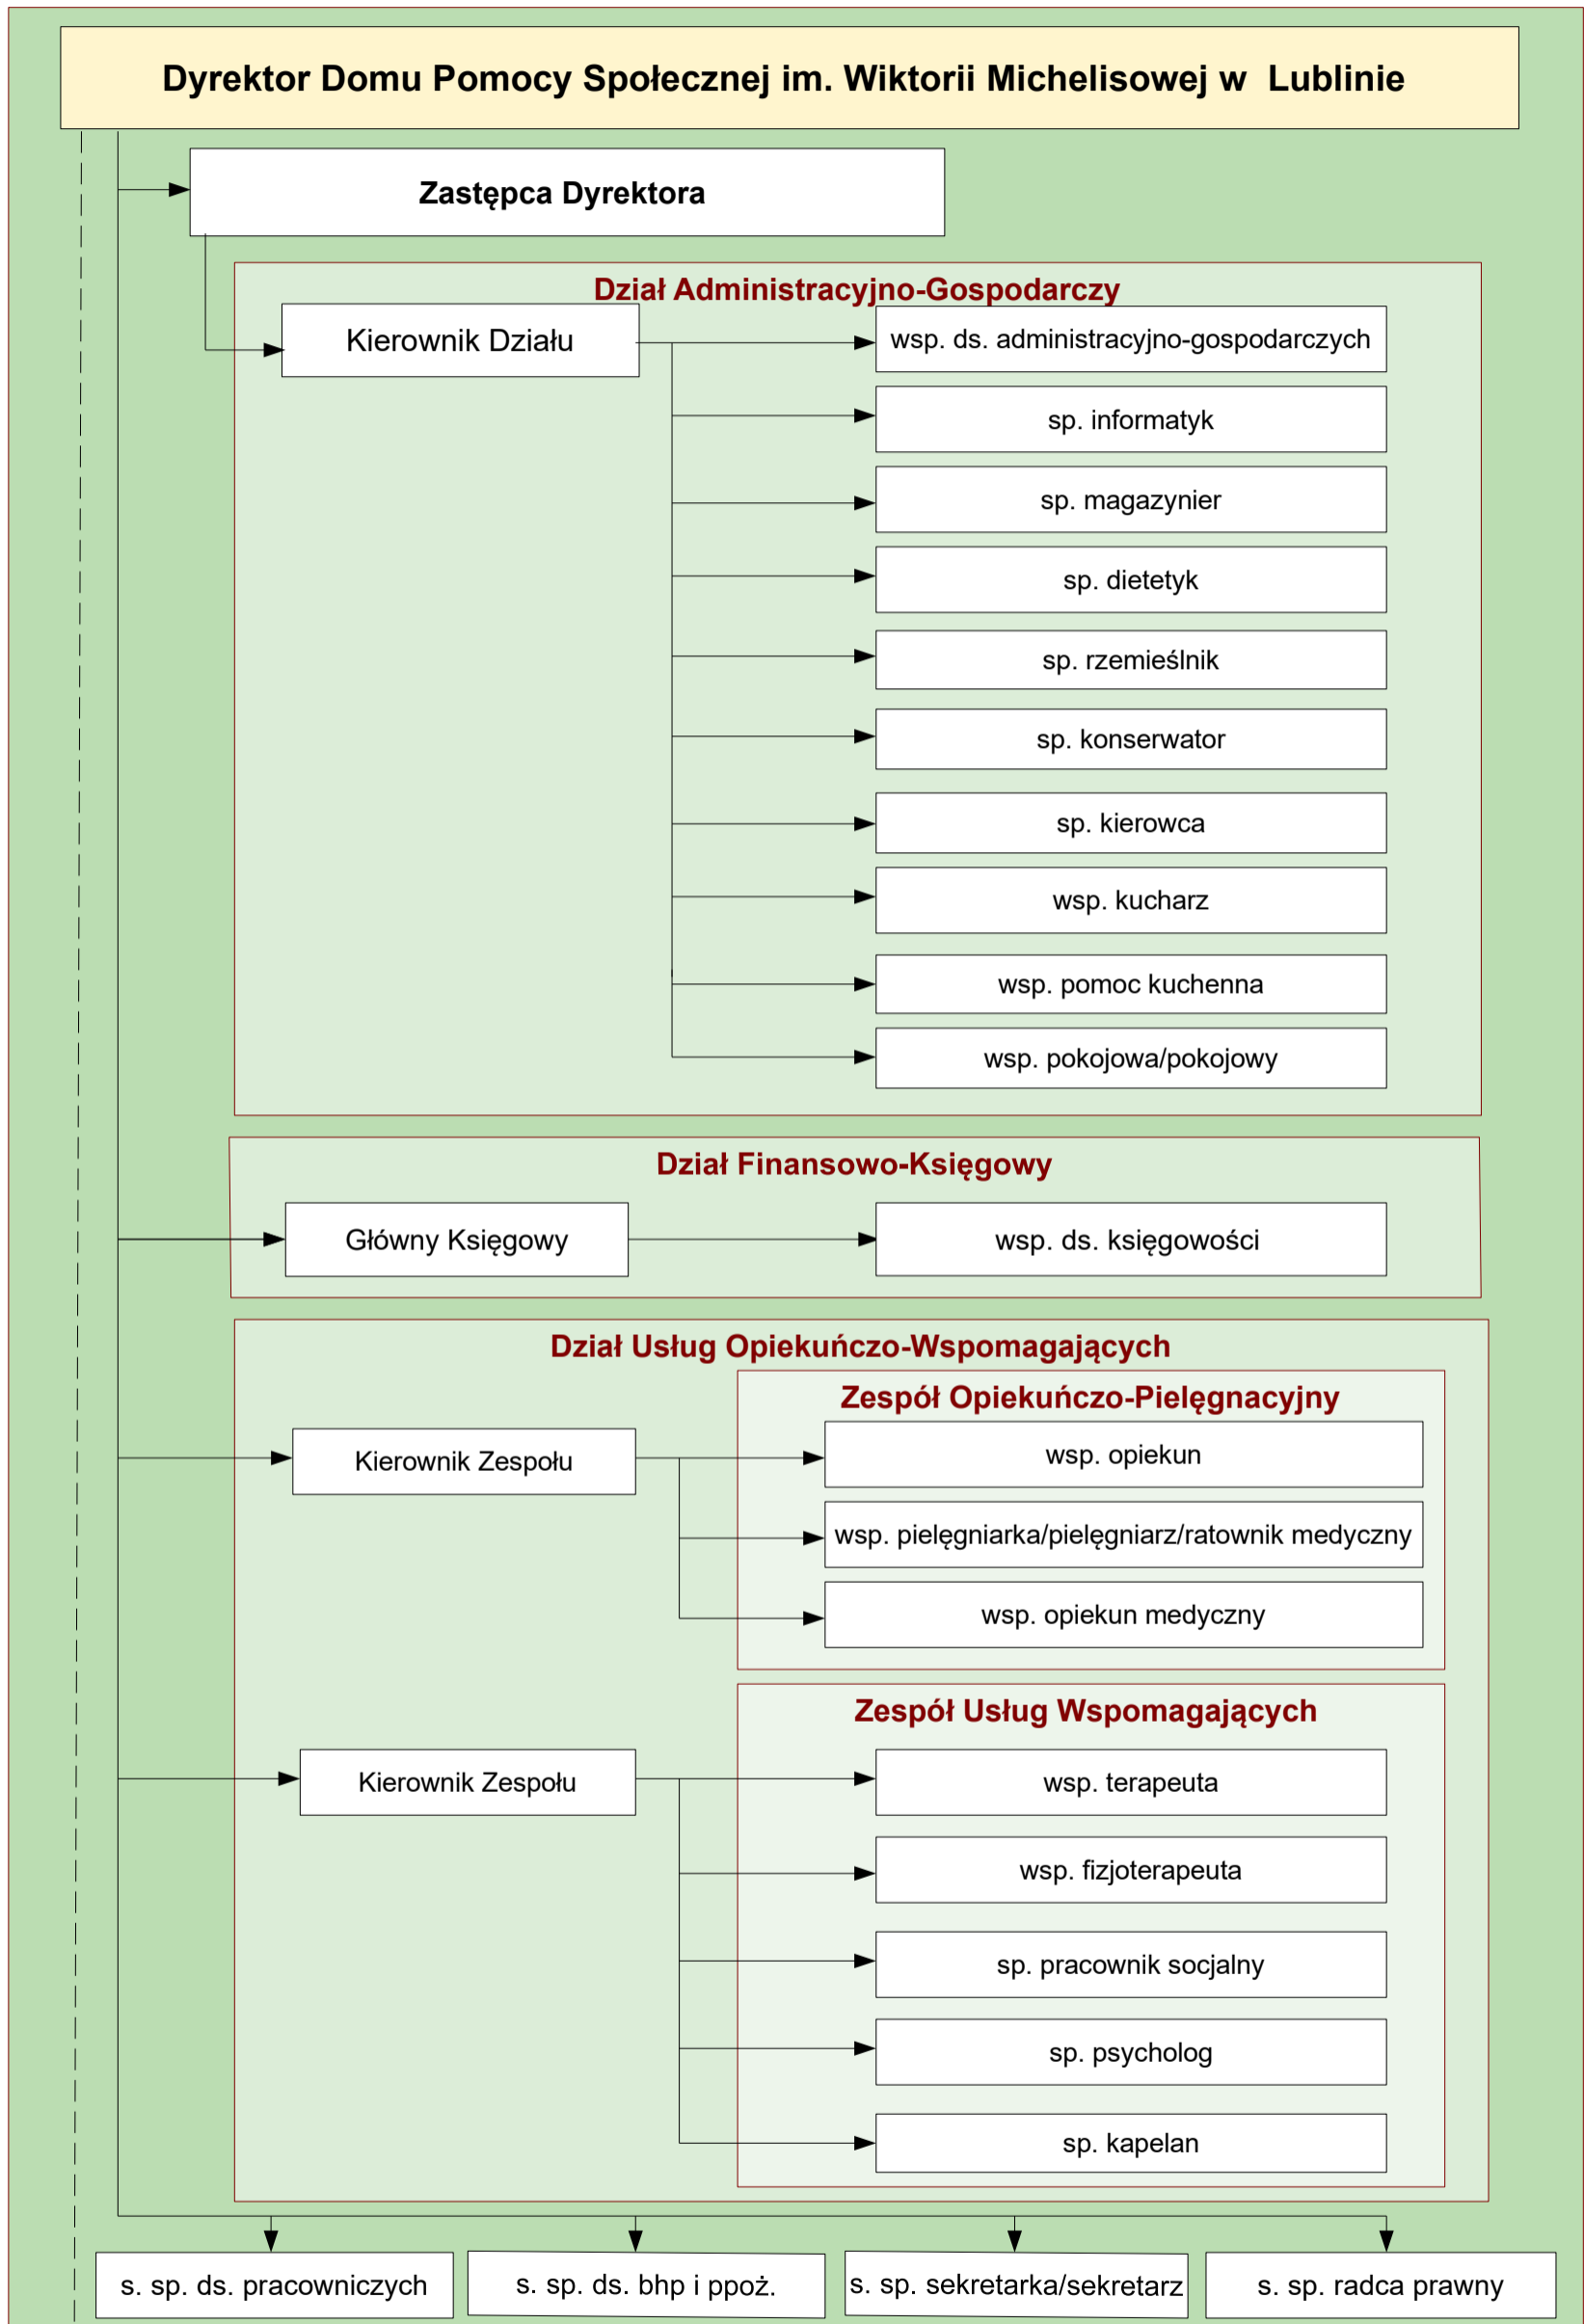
Dyrektor Domu Pomocy Społecznej im. Wiktorii Michelisowej w Lublinie

Zastępca Dyrektora

Dział Administracyjno-Gospodarczy

Kierownik Działu

wsp. ds. administracyjno-gospodarczych

sp. informatyk

sp. magazynier

sp. dietetyk

sp. rzemieślnik

sp. konserwator

sp. kierowca

wsp. kucharz

wsp. pomoc kuchenna

wsp. pokojowa/pokojowy

Dział Finansowo-Księgowy

Główny Księgowy

wsp. ds. księgowości

Dział Usług Opiekuńczo-Wspomagających

Zespół Opiekuńczo-Pielęgnacyjny

Kierownik Zespołu

wsp. opiekun

wsp. pielęgniarka/pielęgniarz/ratownik medyczny

wsp. opiekun medyczny

Zespół Usług Wspomagających

Kierownik Zespołu

wsp. terapeuta

wsp. fizjoterapeuta

sp. pracownik socjalny

sp. psycholog

sp. kapelan

s. sp. ds. pracowniczych

s. sp. ds. bhp i ppoż.

s. sp. sekretarka/sekretarz

s. sp. radca prawny